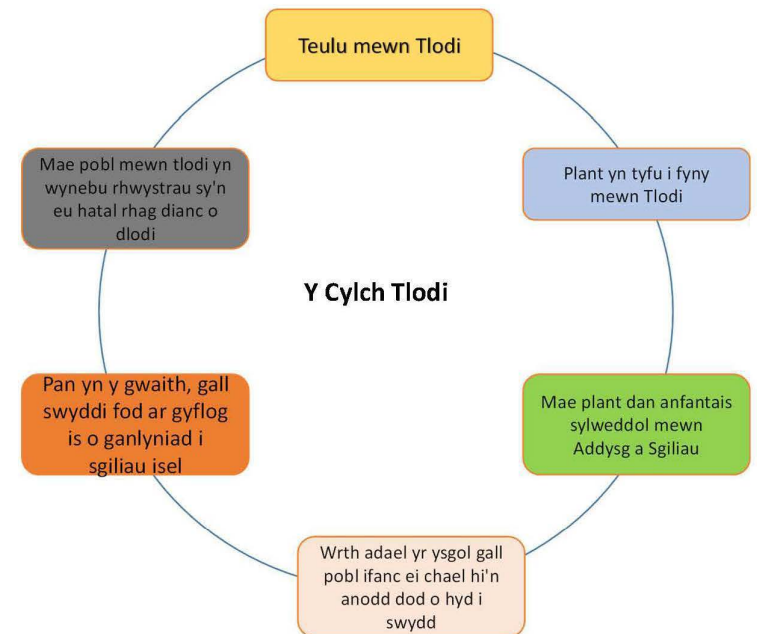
Teulu mewn Tlodi

Plant yn tyfu i fyny mewn Tlodi

Mae plant dan anfantais sylweddol mewn Addysg a Sgiliau

Wrth adael yr ysgol gall pobl ifanc ei chael hi'n anodd dod o hyd i swydd

Pan yn y gwaith, gall swyddi fod ar gyflog is o ganlyniad i sgiliau isel

Mae pobl mewn tlodi yn wynebu rhwystrau sy'n eu hatal rhag dianc o dlodi

Y Cylch Tlodi